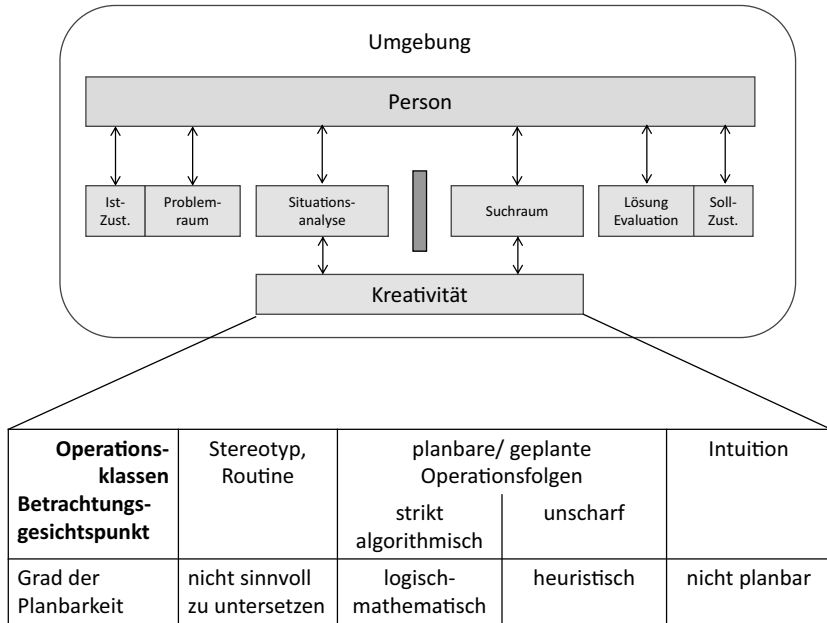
Umgebung

Person

Ist-Zust.

Problemraum

Situationsanalyse

Suchraum

Lösung Evaluation

Soll-Zust.

Kreativität

| **Operationsklassen** **Betrachtungsgesichtspunkt** | Stereotyp, Routine | planbare/ geplante Operationsfolgen: strikt algorithmisch | planbare/ geplante Operationsfolgen: unscharf | Intuition |
|---|---|---|---|---|
| Grad der Planbarkeit | nicht sinnvoll zu untersetzen | logisch-mathematisch | heuristisch | nicht planbar |